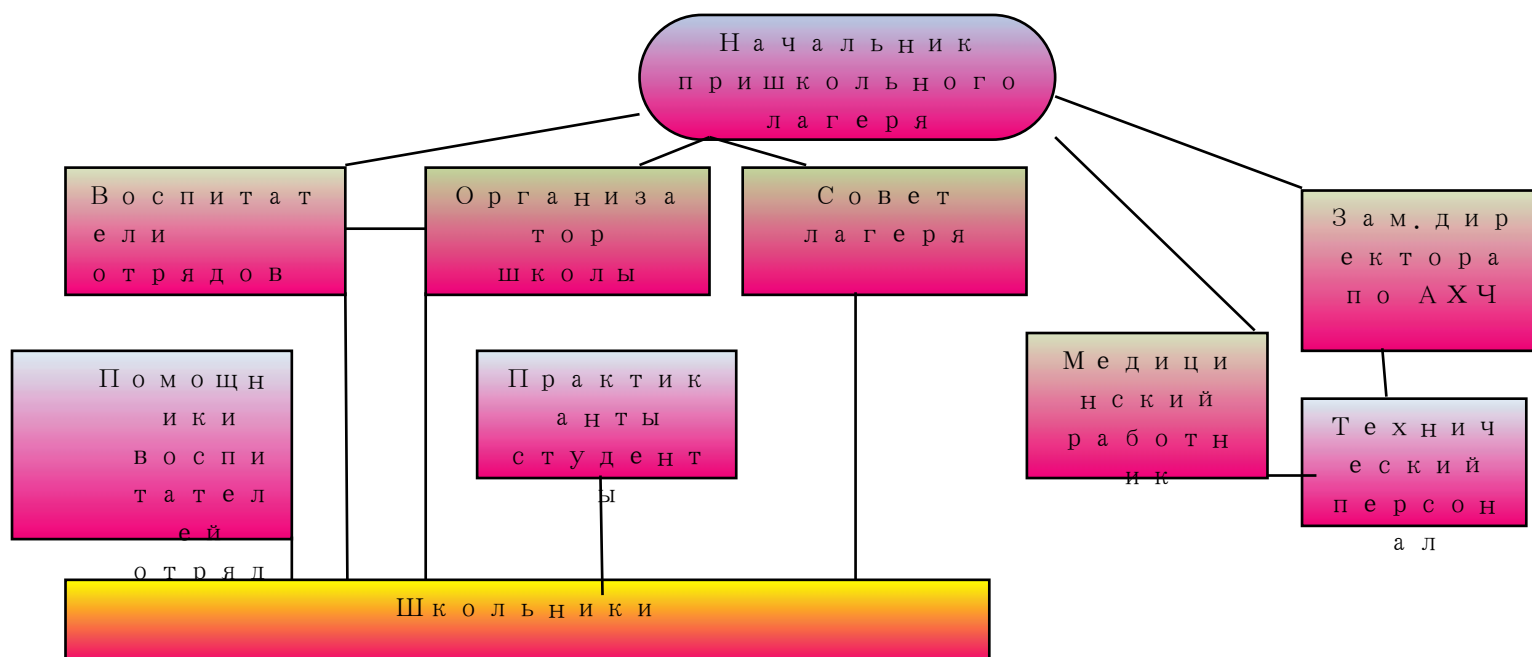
Начальник пришкольного лагеря

Воспитатели отрядов

Организатор школы

Совет лагеря

Зам.директора по АХЧ

Помощники воспитателей отряд

Практиканты студенты

Медицинский работник

Технический персонал

Школьники